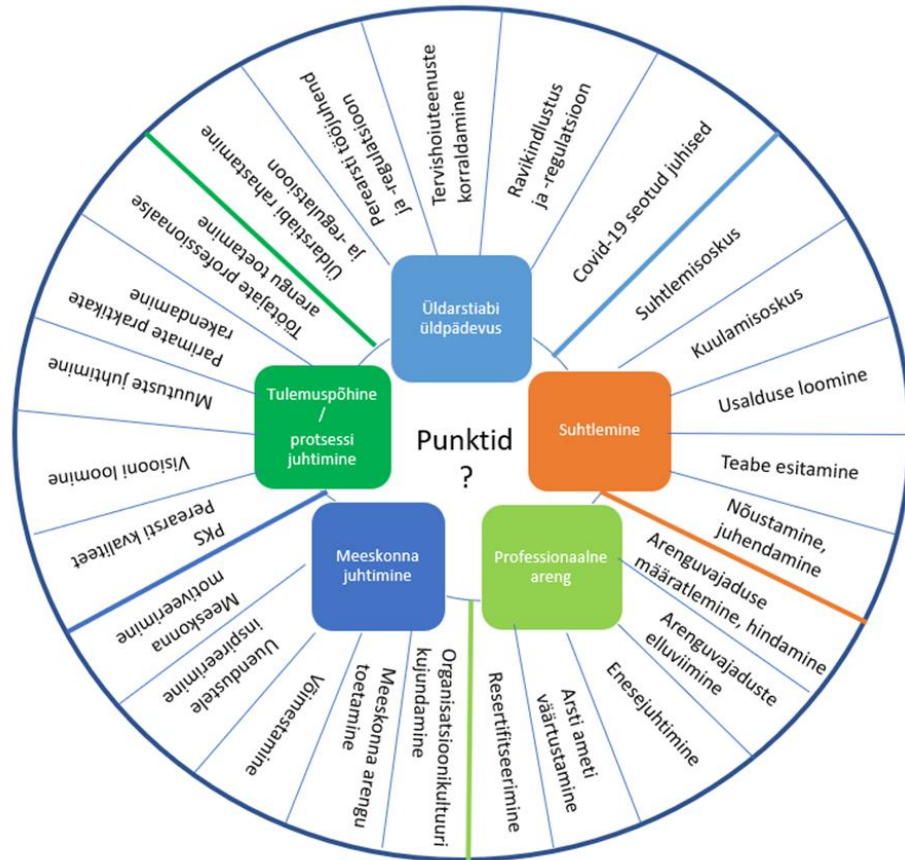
Punktid
?

Üldarstiabi üldpädevus

Tervishoiuteenuste korraldamine

Ravikindlustus ja -regulatsioon

Covid-19 seotud juhised

Suhtlemine

Suhtlemisoskus

Kuulamisoskus

Usalduse loomine

Teabe esitamine

Nõustamine, juhendamine

Professionaalne areng

Arenguvajaduse määratlemine, hindamine

Arenguvajaduste elluviimine

Enesejuhtimine

Arsti ameti väärtustamine

Resertifitseerimine

Meeskonna juhtimine

Organisatsioonikultuuri kujundamine

Meeskonna arengu toetamine

Võimestamine

Uuendustele inspireerimine

Meeskonna motiveerimine

Tulemuspõhine / protsessi juhtimine

PKS Perearsti kvaliteet

Visiooni loomine

Muutuste juhtimine

Parimate praktikate rakendamine

Töötajate professionaalse arengu toetamine

Üldarstiabi rahastamine ja -regulatsioon

Perearsti töölehed ja -regulatsioon